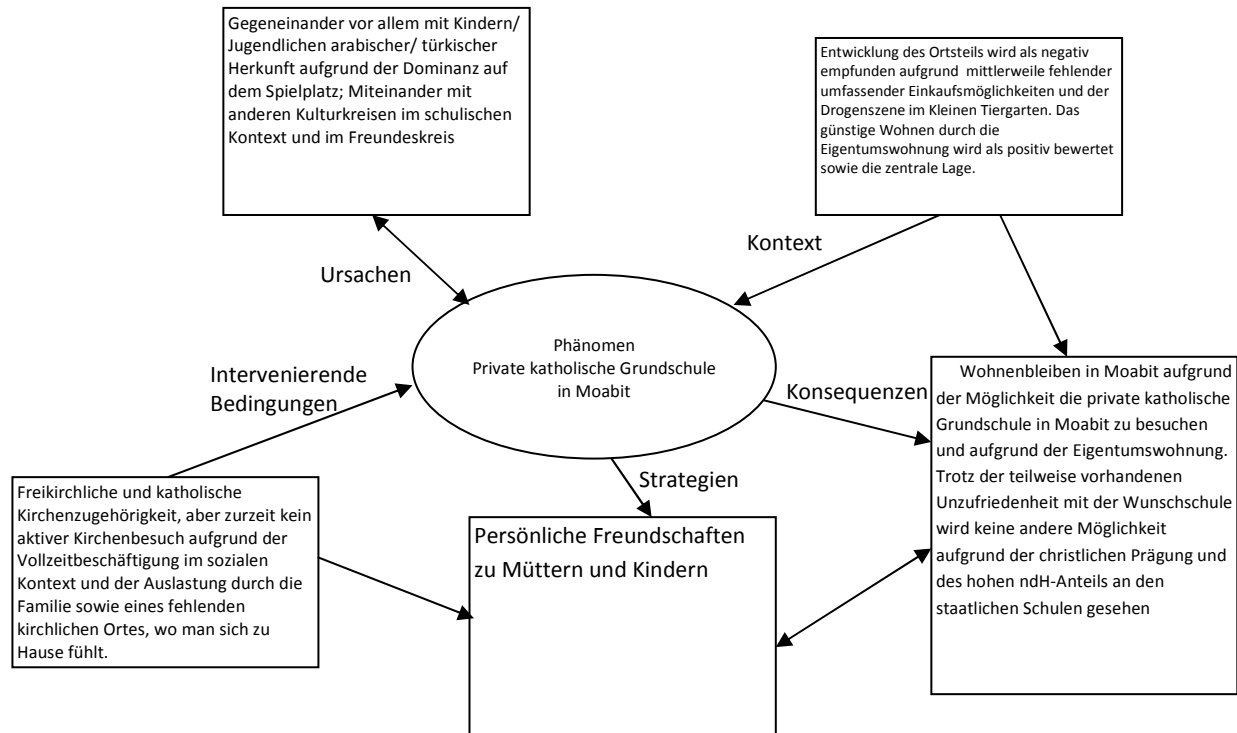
Gegeneinander vor allem mit Kindern/ Jugendlichen arabischer/ türkischer Herkunft aufgrund der Dominanz auf dem Spielplatz; Miteinander mit anderen Kulturkreisen im schulischen Kontext und im Freundeskreis

Entwicklung des Ortsteils wird als negativ empfunden aufgrund mittlerweile fehlender umfassender Einkaufsmöglichkeiten und der Drogenszene im Kleinen Tiergarten. Das günstige Wohnen durch die Eigentumswohnung wird als positiv bewertet sowie die zentrale Lage.

Kontext

Ursachen

Phänomen
Private katholische Grundschule in Moabit

Intervenierende Bedingungen

Konsequenzen

Wohnenbleiben in Moabit aufgrund der Möglichkeit die private katholische Grundschule in Moabit zu besuchen und aufgrund der Eigentumswohnung. Trotz der teilweise vorhandenen Unzufriedenheit mit der Wunschschule wird keine andere Möglichkeit aufgrund der christlichen Prägung und des hohen ndH-Anteils an den staatlichen Schulen gesehen

Strategien

Freikirchliche und katholische Kirchenzugehörigkeit, aber zurzeit kein aktiver Kirchenbesuch aufgrund der Vollzeitbeschäftigung im sozialen Kontext und der Auslastung durch die Familie sowie eines fehlenden kirchlichen Ortes, wo man sich zu Hause fühlt.

Persönliche Freundschaften zu Müttern und Kindern